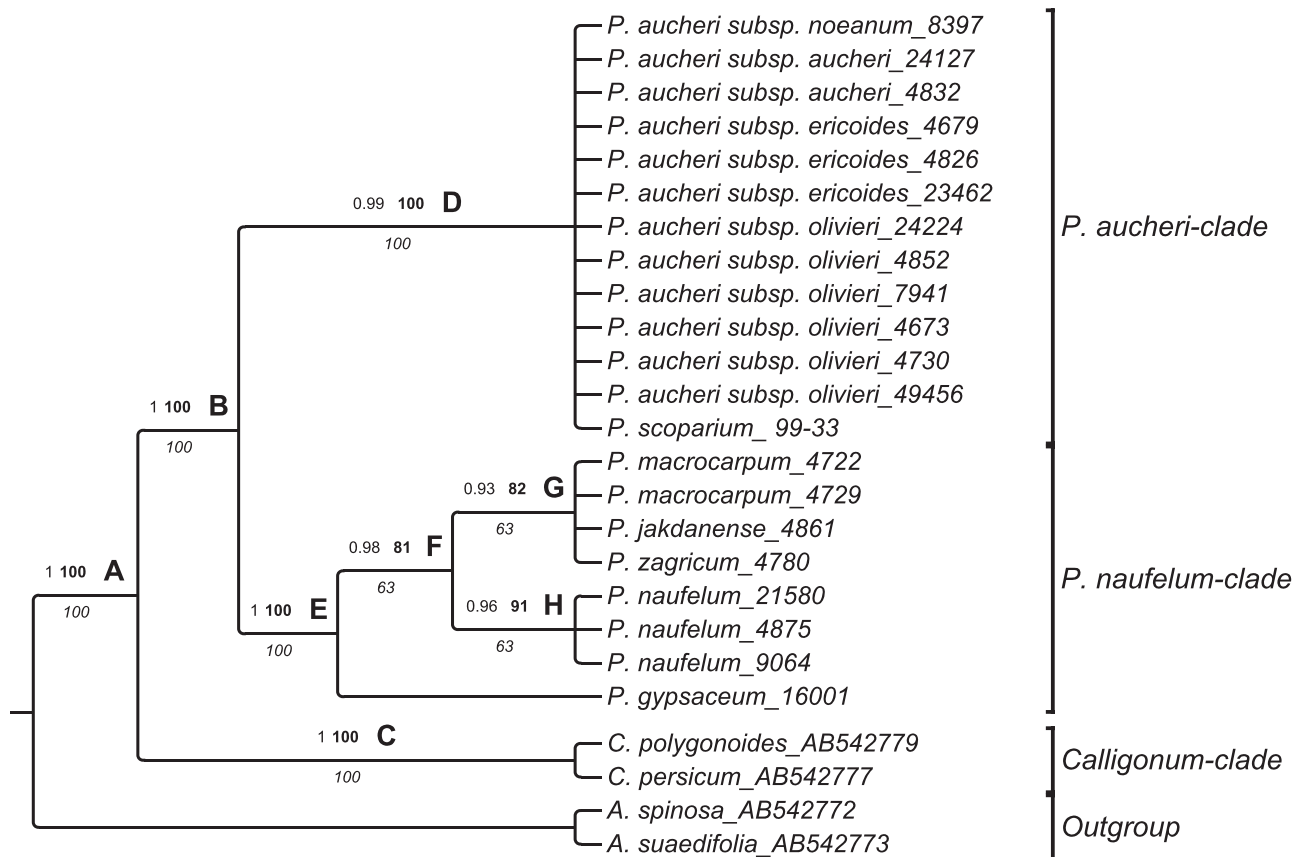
P. aucheri subsp. noeanum_8397
P. aucheri subsp. aucheri_24127
P. aucheri subsp. aucheri_4832
P. aucheri subsp. ericoides_4679
P. aucheri subsp. ericoides_4826
P. aucheri subsp. ericoides_23462
P. aucheri subsp. olivieri_24224
P. aucheri subsp. olivieri_4852
P. aucheri subsp. olivieri_7941
P. aucheri subsp. olivieri_4673
P. aucheri subsp. olivieri_4730
P. aucheri subsp. olivieri_49456
P. scoparium_ 99-33
P. macrocarpum_4722
P. macrocarpum_4729
P. jakdanense_4861
P. zagricum_4780
P. naufelum_21580
P. naufelum_4875
P. naufelum_9064
P. gypsaceum_16001
C. polygonoides_AB542779
C. persicum_AB542777
A. spinosa_AB542772
A. suaedifolia_AB542773

P. aucheri-clade
P. naufelum-clade
Calligonum-clade
Outgroup

0.99 100 D
100
1 100 B
100
0.93 82 G
63
0.98 81 F
63
0.96 91 H
63
1 100 A
100
1 100 E
100
1 100 C
100